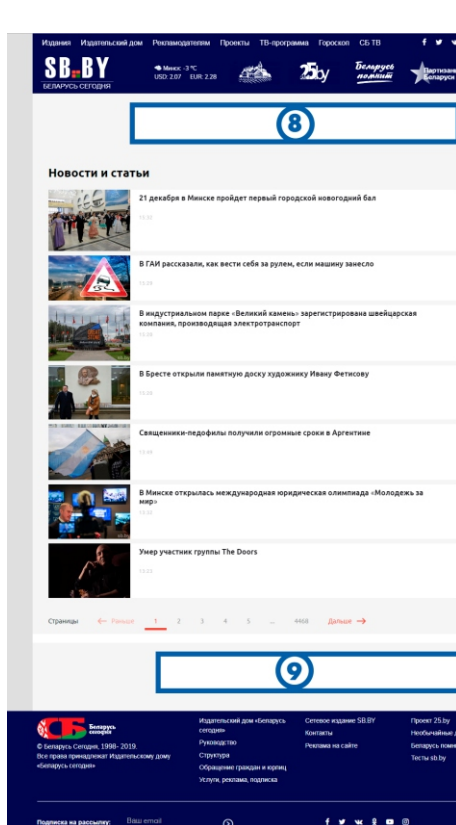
Издания Издательский дом Рекламодателям Проекты ТВ-программа Гороскоп СБ ТВ

SB.BY
БЕЛАРУСЬ СЕГОДНЯ

Минск -3 °C
USD: 2.07 EUR: 2.28

25by

Беларусь помнит

Партизанская Беларусь

8

Новости и статьи

21 декабря в Минске пройдет первый городской новогодний бал
15:33

В ГАИ рассказали, как вести себя за рулем, если машину занесло
15:15

В индустриальном парке «Великий камень» зарегистрирована швейцарская компания, производящая электротранспорт
15:10

В Бресте открыли памятную доску художнику Ивану Фетисову
15:05

Священники-педофилы получили огромные сроки в Аргентине
15:00

В Минске открылась международная юридическая олимпиада «Молодежь за мир»
14:47

Умер участник группы The Doors
15:03

Страницы ← Раньше 1 2 3 4 5 ... 4468 Дальше →

9

Беларусь сегодня
© Беларусь Сегодня, 1998- 2019.
Все права принадлежат Издательскому дому «Беларусь сегодня»

Издательский дом «Беларусь сегодня»
Руководство
Структура
Обращение граждан и юрлиц
Услуги, реклама, подписка

Сетевое издание SB.BY
Контакты
Реклама на сайте

Проект 25.by
Необычайные д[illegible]
Беларусь помн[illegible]
Тесты sb.by

Подписка на рассылку: Ваш email